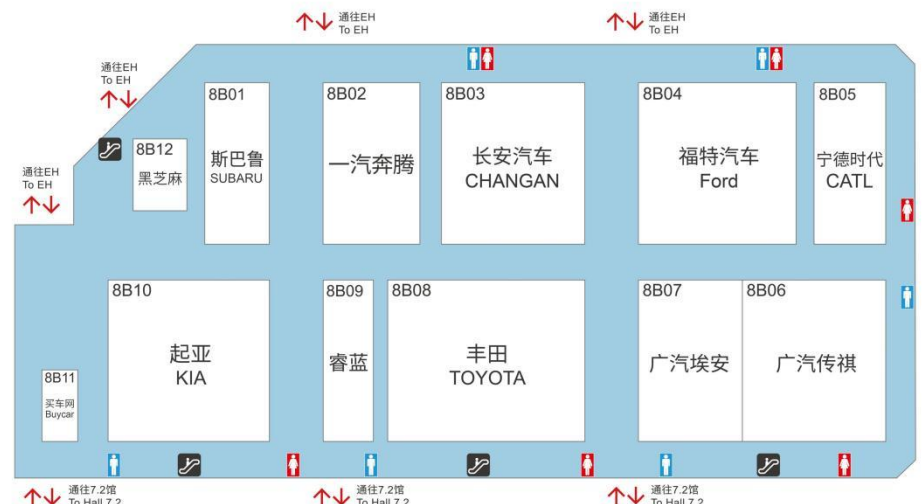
通往EH
To EH

通往EH
To EH

通往EH
To EH

通往EH
To EH

8B01
斯巴鲁
SUBARU

8B02
一汽奔腾

8B03
长安汽车
CHANGAN

8B04
福特汽车
Ford

8B05
宁德时代
CATL

8B12
黑芝麻

8B10
起亚
KIA

8B09
睿蓝

8B08
丰田
TOYOTA

8B07
广汽埃安

8B06
广汽传祺

8B11
买车网
Buycar

通往7.2馆
To Hall 7.2

通往7.2馆
To Hall 7.2

通往7.2馆
To Hall 7.2